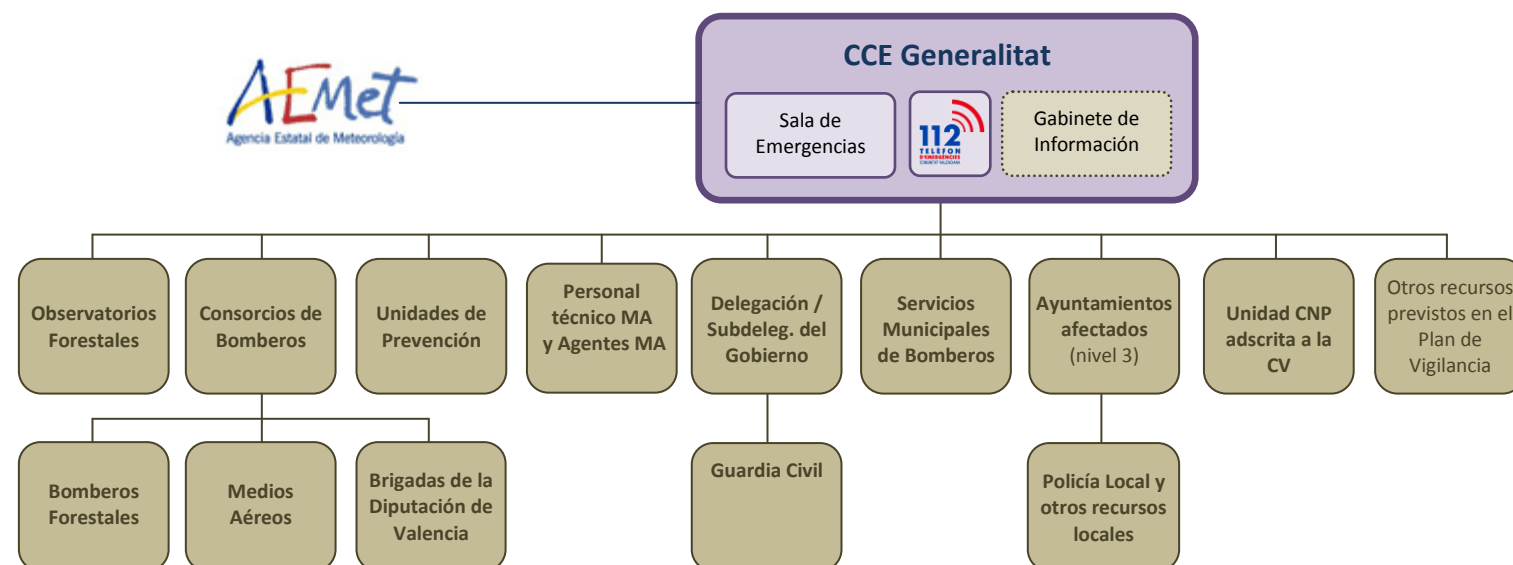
AEMet
Agencia Estatal de Meteorología

CCE Generalitat

Sala de Emergencias

112
TELEFON D'EMERGÈNCIES
COMUNITAT VALENCIANA

Gabinete de Información

Observatorios Forestales

Consorcios de Bomberos

Unidades de Prevención

Personal técnico MA y Agentes MA

Delegación / Subdeleg. del Gobierno

Servicios Municipales de Bomberos

Ayuntamientos afectados (nivel 3)

Unidad CNP adscrita a la CV

Otros recursos previstos en el Plan de Vigilancia

Bomberos Forestales

Medios Aéreos

Brigadas de la Diputación de Valencia

Guardia Civil

Policía Local y otros recursos locales